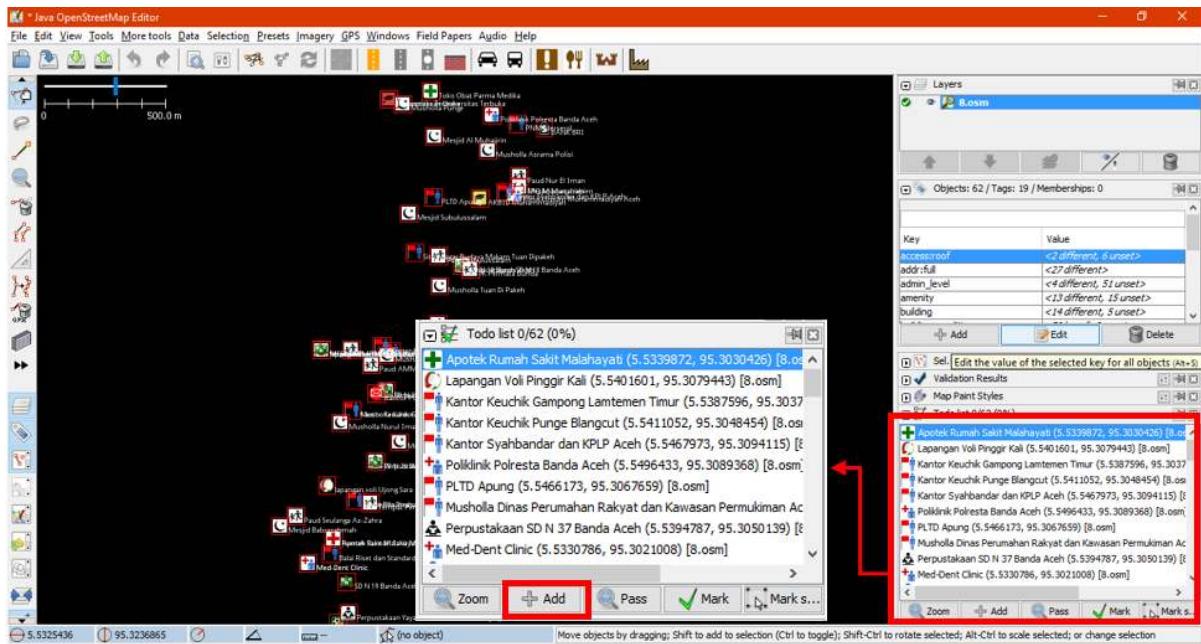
* Java OpenStreetMap Editor

File Edit View Tools More tools Data Selection Presets Imagery GPS Windows Field Papers Audio Help

0 500.0 m

Toko Obat Parma Medika
Mushola Punge
Polisi Polresta Banda Aceh
Mesjid Al Mubajirin
Mushola Asrama Polisi
Paud Nur El Iman
PLTD Apung
Mesjid Subulussalam
Mushola Tuan Di Pakeh
Paud AMM
Mushola Nurul Ima
Lapangan voli Ujong Sara
Paud Seulanga Az-Zahra
Mesjid Babussalam
Balai Riset dan Standard
Med-Dent Clinic
SD N 19 Banda Aceh
Perpustakaan Yay

Layers
8.osm

Objects: 62 / Tags: 19 / Memberships: 0

| Key | Value |
|---|---|
| access:roof | <2 different, 6 unset> |
| addr:full | <27 different> |
| admin_level | <4 different, 51 unset> |
| amenity | <13 different, 15 unset> |
| building | <14 different, 5 unset> |

Add Edit Delete

Sel. Edit the value of the selected key for all objects (Alt+S)
Validation Results
Map Paint Styles

Todo list 0/62 (0%)

Apotek Rumah Sakit Malahayati (5.5339872, 95.3030426) [8.osm]
Lapangan Voli Pinggir Kali (5.5401601, 95.3079443) [8.osm]
Kantor Keuchik Gampong Lamtemen Timur (5.5387596, 95.3037
Kantor Keuchik Punge Blangcut (5.5411052, 95.3048454) [8.os
Kantor Syahbandar dan KPLP Aceh (5.5467973, 95.3094115) [8
Poliklinik Polresta Banda Aceh (5.5496433, 95.3089368) [8.osm]
PLTD Apung (5.5466173, 95.3067659) [8.osm]
Musholla Dinas Perumahan Rakyat dan Kawasan Permukiman Ac
Perpustakaan SD N 37 Banda Aceh (5.5394787, 95.3050139) [8
Med-Dent Clinic (5.5330786, 95.3021008) [8.osm]

Zoom Add Pass Mark Mark s...

5.5325436 95.3236865 (no object) Move objects by dragging; Shift to add to selection (Ctrl to toggle); Shift-Ctrl to rotate selected; Alt-Ctrl to scale selected; or change selection